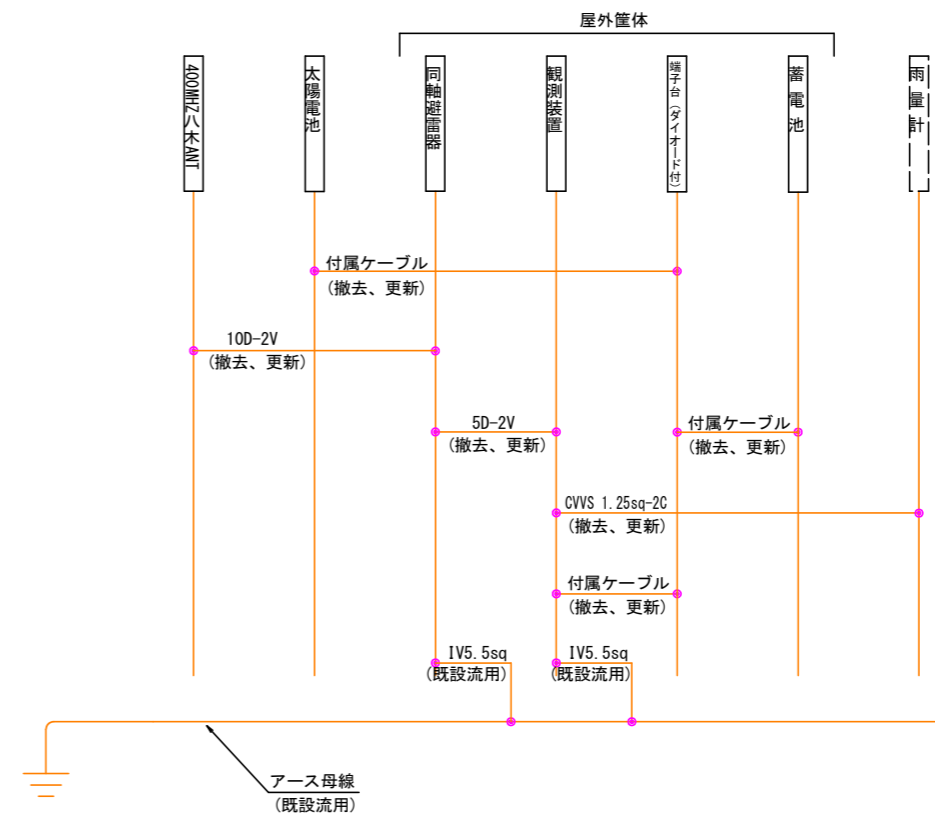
屋外筐体

400MHZ八木ANT

太陽電池

同軸避雷器

観測装置

端子台（ダイオード付）

蓄電池

雨量計

付属ケーブル
（撤去、更新）

10D-2V
（撤去、更新）

5D-2V
（撤去、更新）

付属ケーブル
（撤去、更新）

CVVS 1.25sq-2C
（撤去、更新）

付属ケーブル
（撤去、更新）

IV5.5sq
（既設流用）

IV5.5sq
（既設流用）

アース母線
（既設流用）